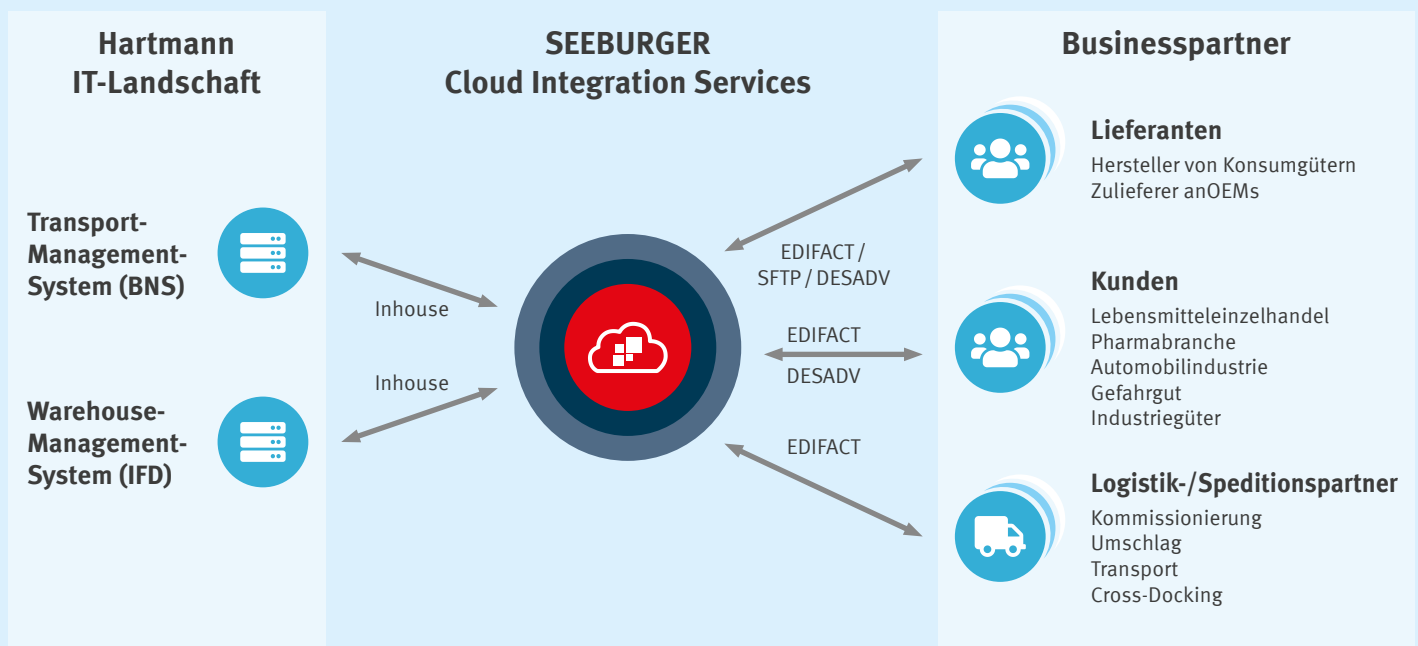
Hartmann IT-Landschaft

SEEBURGER Cloud Integration Services

Businesspartner

Transport-Management-System (BNS)

Warehouse-Management-System (IFD)

Inhouse

Inhouse

EDIFACT / SFTP / DESADV

EDIFACT

DESADV

EDIFACT

Lieferanten
Hersteller von Konsumgütern
Zulieferer anOEMs

Kunden
Lebensmitteleinzelhandel
Pharmabranche
Automobilindustrie
Gefahrgut
Industriegüter

Logistik-/Speditionspartner
Kommissionierung
Umschlag
Transport
Cross-Docking